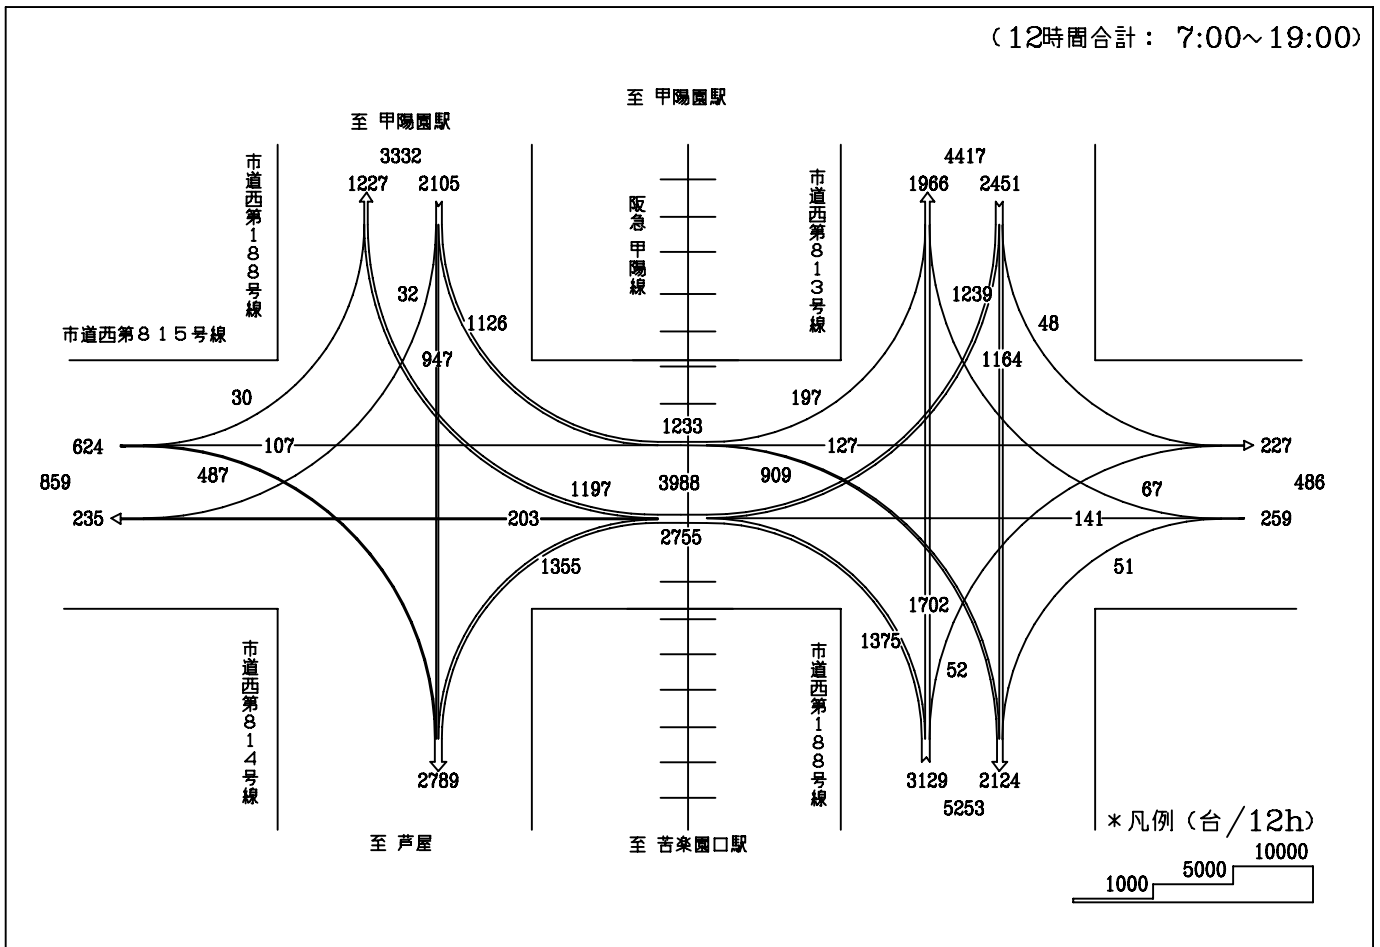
（12時間合計： 7:00～19:00）

至 甲陽園駅

至 甲陽園駅

市道西第188号線

3332
1227 2105

阪急甲陽線

市道西第813号線

4417
1966 2451

32
1126

1239
48

市道西第815号線

947

1164

30

197

1233

624
107
127
227

859
487
1197
3988
909
67
486

235
203
141
259

2755

1355
51

1702

市道西第814号線

1375

市道西第188号線

52

2789
3129 2124
5253

至 芦屋

至 苦楽園口駅

＊凡例（台／12h）
1000 5000 10000